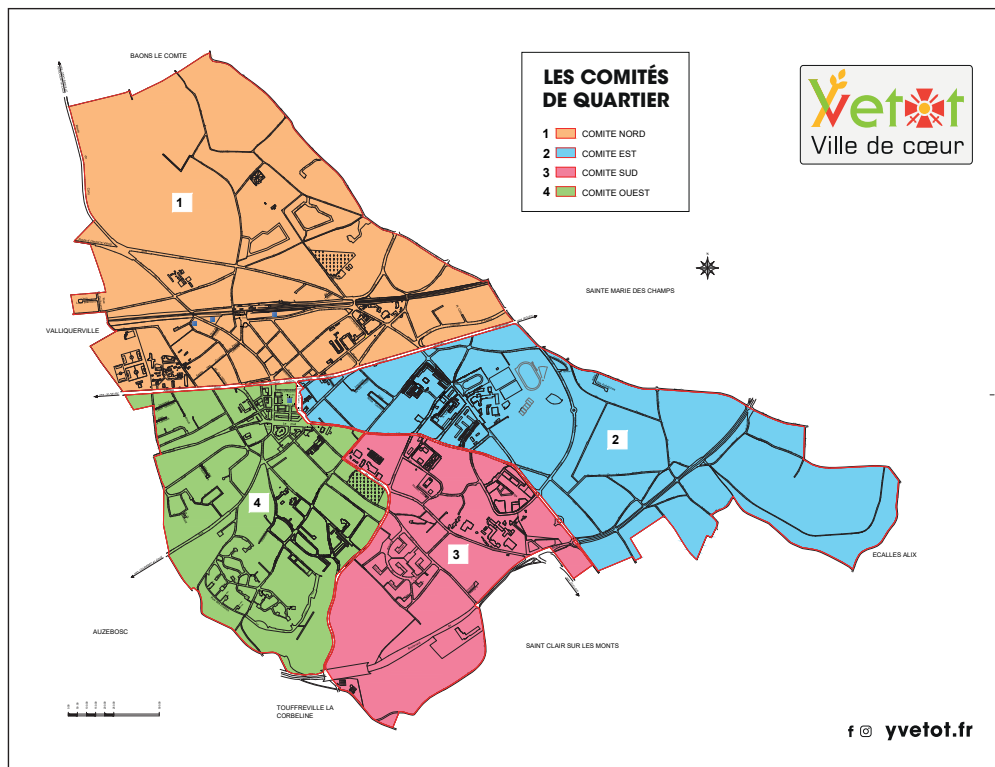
BAONS LE COMTE

LES COMITÉS DE QUARTIER

1 COMITE NORD
2 COMITE EST
3 COMITE SUD
4 COMITE OUEST

Yvetot
Ville de cœur

SAINTE MARIE DES CHAMPS

VALLIQUERVILLE

1

2

3

4

ECALLES ALIX

AUZEBOSC

SAINT CLAIR SUR LES MONTS

TOUFFREVILLE LA CORBELINE

yvetot.fr